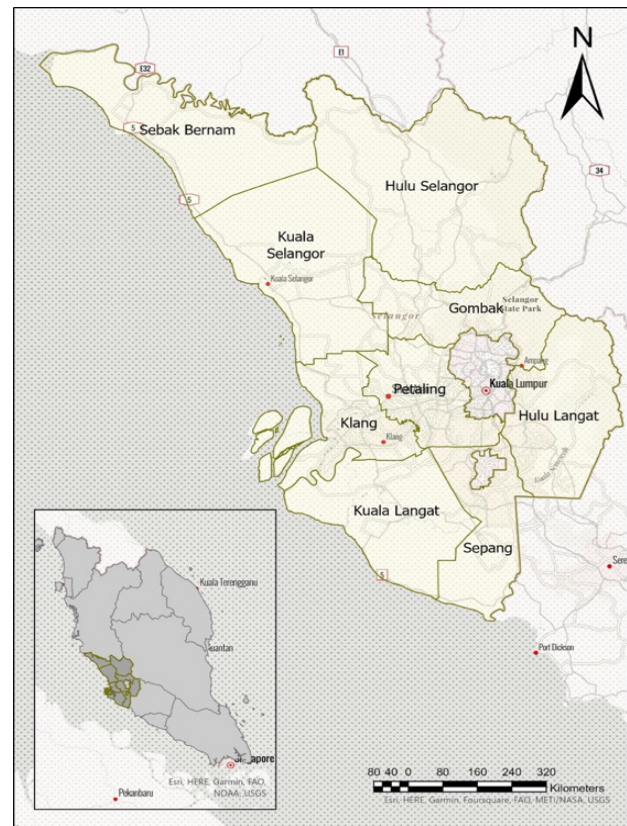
E1
E32
N
5
Sebak Bernam
Hulu Selangor
34
5
Kuala Selangor
Kuala Selangor
Selangor
Gombak
Selangor State Park
Selangor
Ampang
Petaling
Kuala Lumpur
Hulu Langat
Klang
Klang
Kuala Langat
Sepang
5
Seremban
Port Dickson
Kuala Terengganu
Kuantan
Singapore
Pekanbaru
Esri, HERE, Garmin, FAO, NOAA, USGS
80 40 0 80 160 240 320
Kilometers
Esri, HERE, Garmin, Foursquare, FAO, METI/NASA, USGS